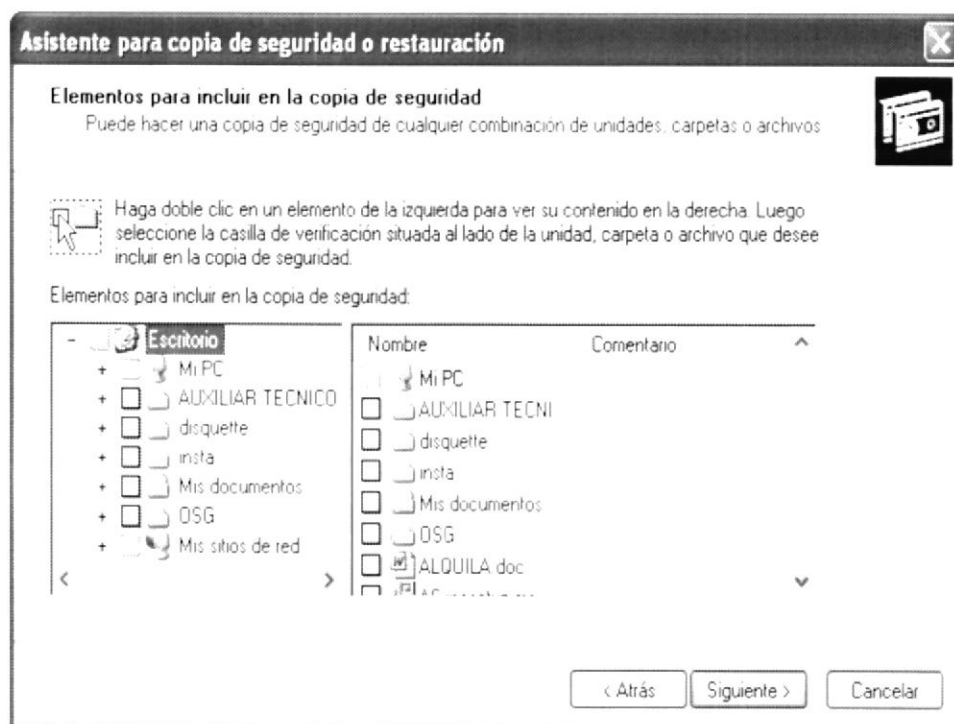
Asistente para copia de seguridad o restauración

Elementos para incluir en la copia de seguridad
Puede hacer una copia de seguridad de cualquier combinación de unidades, carpetas o archivos

Haga doble clic en un elemento de la izquierda para ver su contenido en la derecha. Luego seleccione la casilla de verificación situada al lado de la unidad, carpeta o archivo que desee incluir en la copia de seguridad.

Elementos para incluir en la copia de seguridad:

- Escritorio
+ Mi PC
+ AUXILIAR TECNICO
+ disquette
+ insta
+ Mis documentos
+ OSG
+ Mis sitios de red

Nombre Comentario
Mi PC
AUXILIAR TECNI
disquette
insta
Mis documentos
OSG
ALQUILA doc
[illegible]

< Atrás Siguiente > Cancelar